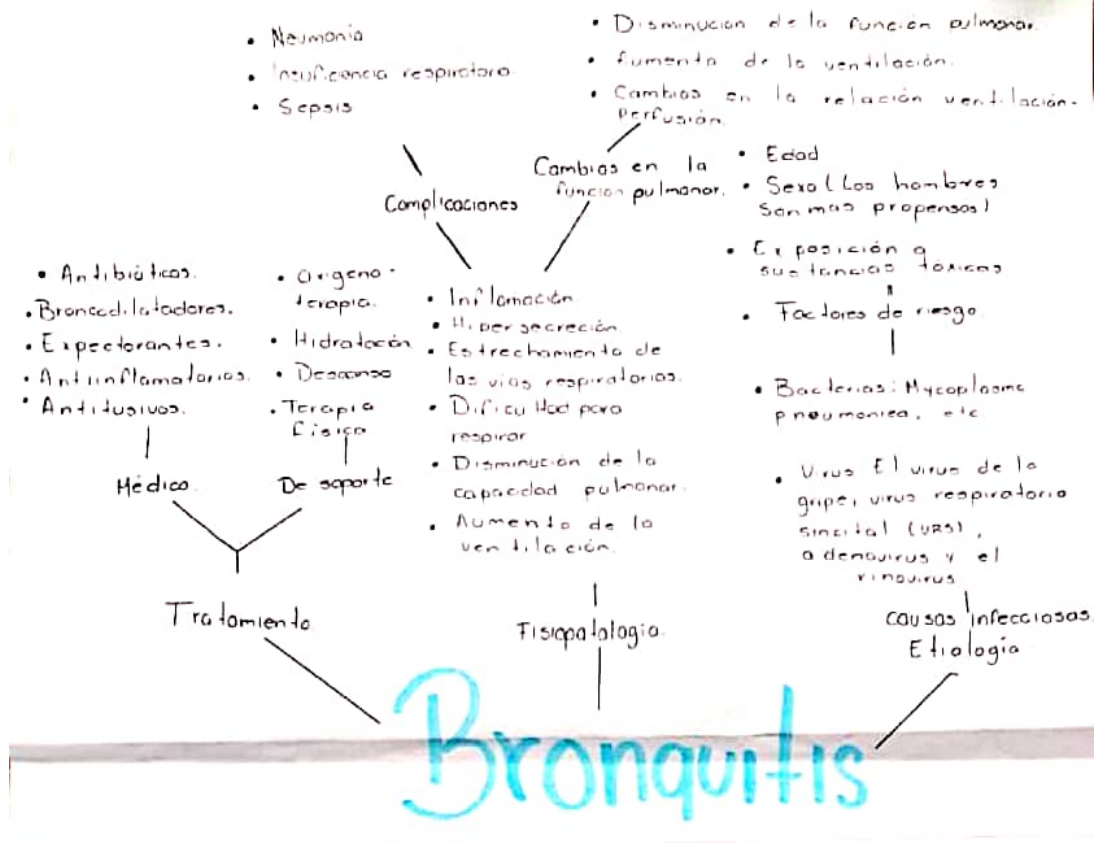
• Neumonia
• Insuficiencia respiratoria
• Sepsis

Complicaciones

• Disminucion de la funcion pulmonar.
• Aumento de la ventilación.
• Cambios en la relación ventilación-Perfusión.

Cambios en la funcion pulmonar.

• Antibióticos.
• Broncodilatadores.
• Expectorantes.
• Antiinflamatorios.
• Antitusivos.

Médico.

• Oxigeno-terapia.
• Hidratación
• Descanso
• Terapia Fisica

De soporte

Tratamiento

• Inflamación
• Hipersecreción
• Estrechamiento de las vias respiratorias.
• Dificultad para respirar
• Disminución de la capacidad pulmonar.
• Aumento de la ventilación.

Fisiopatologia.

• Edad
• Sexo (Los hombres son mas propensos)
• Exposición a sustancias toxicas

• Factores de riesgo.

• Bacterias: Mycoplasma pneumoniae, etc.

• Virus: El virus de la gripe, virus respiratorio sincitial (VRS), adenovirus y el rinovirus.

Causas Infecciosas.
Etiología

Bronquitis